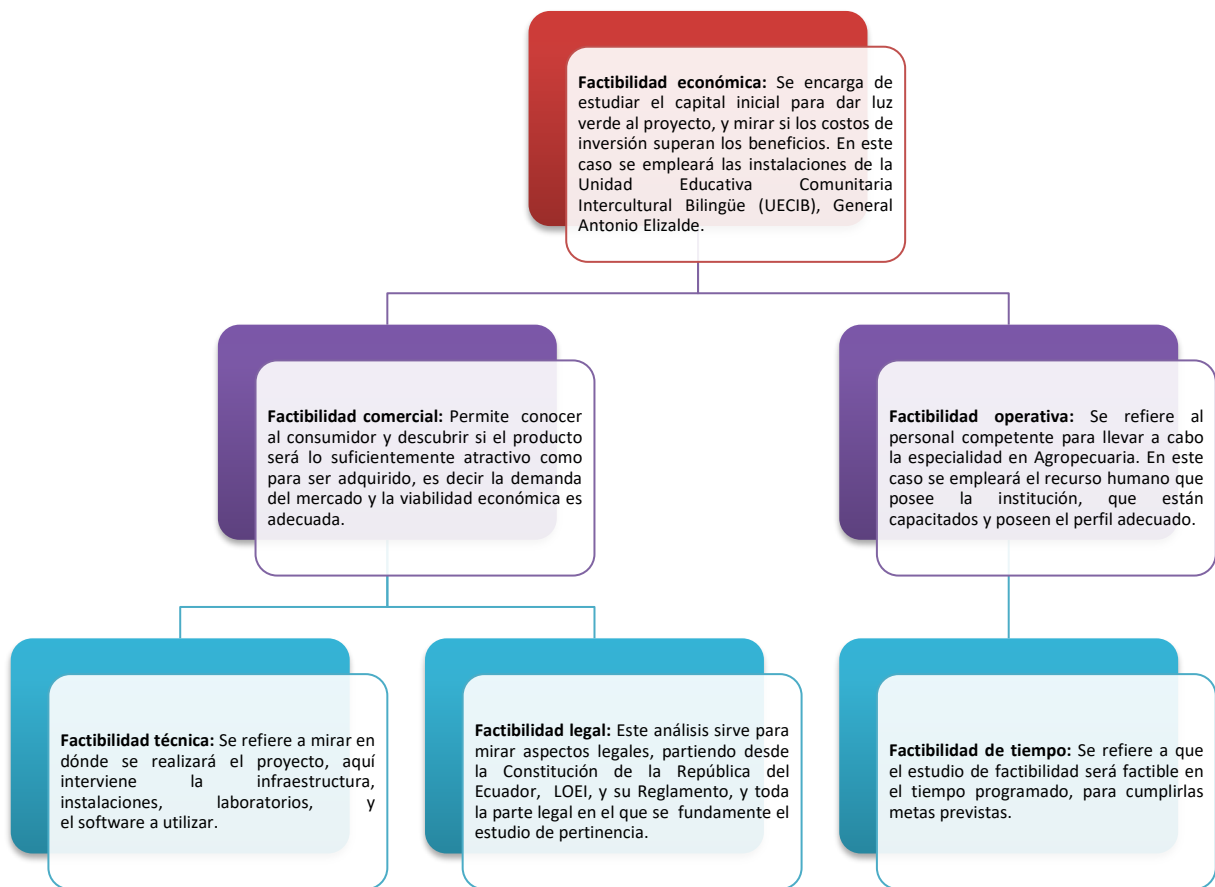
**Factibilidad económica:** Se encarga de estudiar el capital inicial para dar luz verde al proyecto, y mirar si los costos de inversión superan los beneficios. En este caso se empleará las instalaciones de la Unidad Educativa Comunitaria Intercultural Bilingüe (UECIB), General Antonio Elizalde.

**Factibilidad comercial:** Permite conocer al consumidor y descubrir si el producto será lo suficientemente atractivo como para ser adquirido, es decir la demanda del mercado y la viabilidad económica es adecuada.

**Factibilidad operativa:** Se refiere al personal competente para llevar a cabo la especialidad en Agropecuaria. En este caso se empleará el recurso humano que posee la institución, que están capacitados y poseen el perfil adecuado.

**Factibilidad técnica:** Se refiere a mirar en dónde se realizará el proyecto, aquí interviene la infraestructura, instalaciones, laboratorios, y el software a utilizar.

**Factibilidad legal:** Este análisis sirve para mirar aspectos legales, partiendo desde la Constitución de la República del Ecuador, LOEI, y su Reglamento, y toda la parte legal en el que se fundamente el estudio de pertinencia.

**Factibilidad de tiempo:** Se refiere a que el estudio de factibilidad será factible en el tiempo programado, para cumplirlas metas previstas.